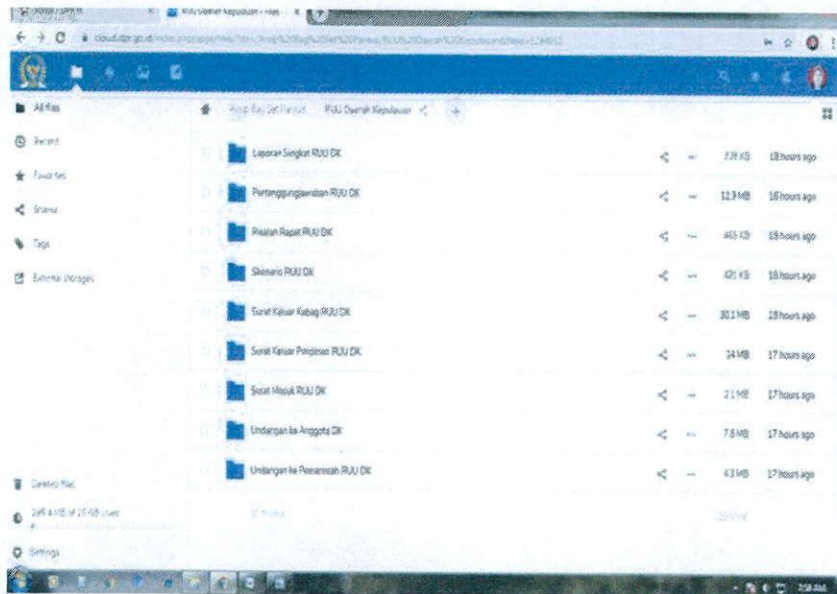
RUU Daerah Kepulauan - Files
cloud.dpr.go.id

All files
Recent
Favorites
Shares
Tags
External storages

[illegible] RUU Daerah Kepulauan

| Name | | Size | Modified |
|---|---|---|---|
| Laporan Singkat RUU DK | | 739 KB | 18 hours ago |
| Pertanggungjawaban RUU DK | | 12.9 MB | 18 hours ago |
| Risalah Rapat RUU DK | | 465 KB | 18 hours ago |
| Skenario RUU DK | | 421 KB | 18 hours ago |
| Surat Keluar Kabag RUU DK | | 30.1 MB | 18 hours ago |
| Surat Keluar Pimpinan RUU DK | | 34 MB | 17 hours ago |
| Surat Masuk RUU DK | | 2.1 MB | 17 hours ago |
| Undangan ke Anggota DK | | 7.8 MB | 17 hours ago |
| Undangan ke Pemerintah RUU DK | | 4.3 MB | 17 hours ago |

Deleted files
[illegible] of 20 GB used
Settings